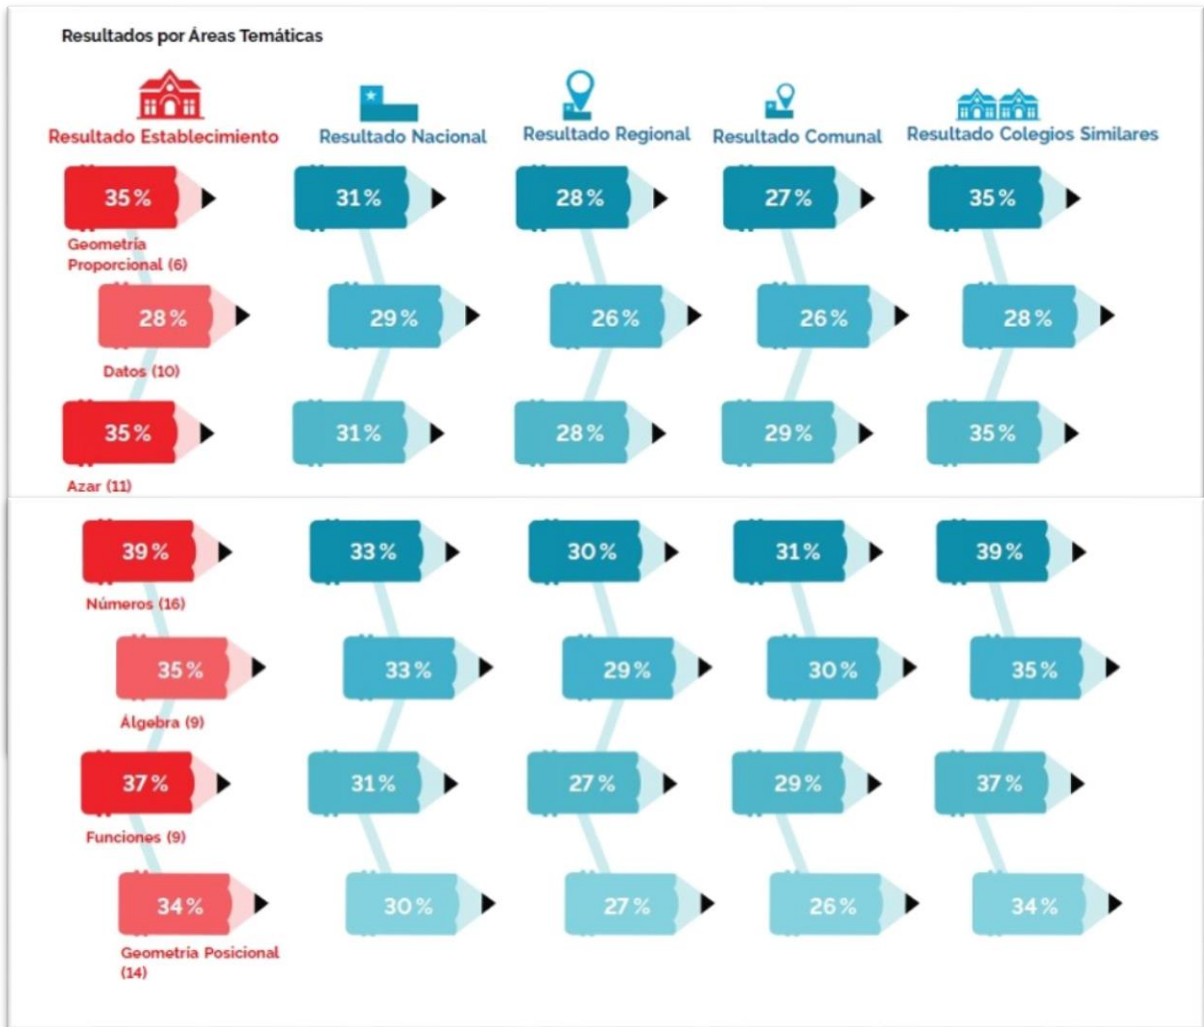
Resultados por Áreas Temáticas

| Resultado Establecimiento | Resultado Nacional | Resultado Regional | Resultado Comunal | Resultado Colegios Similares |
|---|---|---|---|---|
| 35 % Geometría Proporcional (6) | 31 % | 28 % | 27 % | 35 % |
| 28 % Datos (10) | 29 % | 26 % | 26 % | 28 % |
| 35 % Azar (11) | 31 % | 28 % | 29 % | 35 % |
| 39 % Números (16) | 33 % | 30 % | 31 % | 39 % |
| 35 % Álgebra (9) | 33 % | 29 % | 30 % | 35 % |
| 37 % Funciones (9) | 31 % | 27 % | 29 % | 37 % |
| 34 % Geometría Posicional (14) | 30 % | 27 % | 26 % | 34 % |